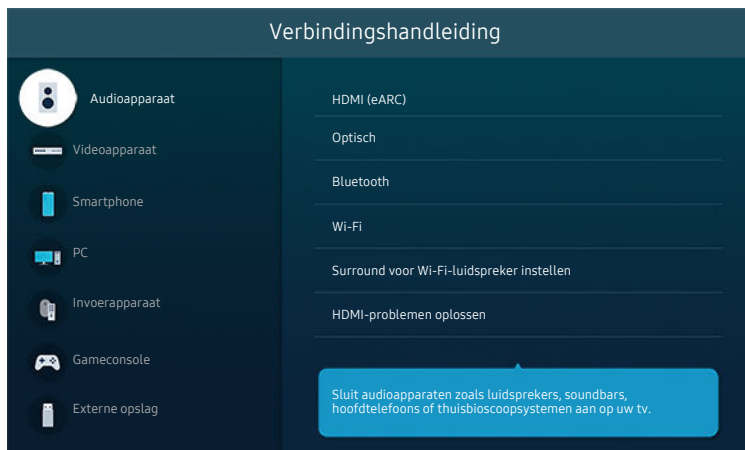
Verbindingshandleiding

Audioapparaat

Videoapparaat

Smartphone

PC

Invoerapparaat

Gameconsole

Externe opslag

HDMI (eARC)

Optisch

Bluetooth

Wi-Fi

Surround voor Wi-Fi-luidspreker instellen

HDMI-problemen oplossen

Sluit audioapparaten zoals luidsprekers, soundbars, hoofdtelefoons of thuisbioscoopsystemen aan op uw tv.